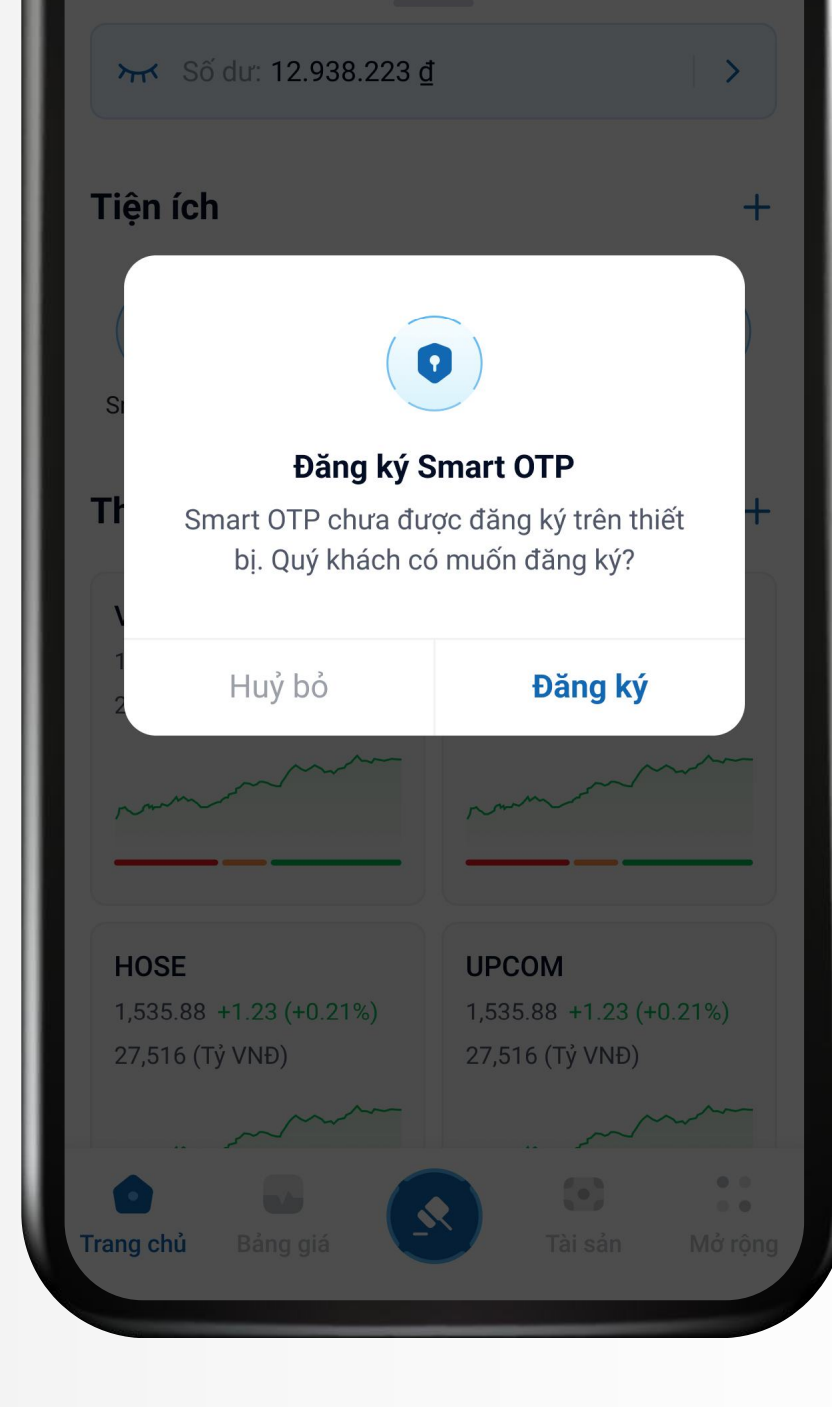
Số dư: 12.938.223 đ

Tiện ích

S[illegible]

Th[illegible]

V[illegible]
1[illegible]
2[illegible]

Đăng ký Smart OTP

Smart OTP chưa được đăng ký trên thiết bị. Quý khách có muốn đăng ký?

Huỷ bỏ

Đăng ký

HOSE
1,535.88 +1.23 (+0.21%)
27,516 (Tỷ VNĐ)

UPCOM
1,535.88 +1.23 (+0.21%)
27,516 (Tỷ VNĐ)

Trang chủ

Bảng giá

Tài sản

Mở rộng